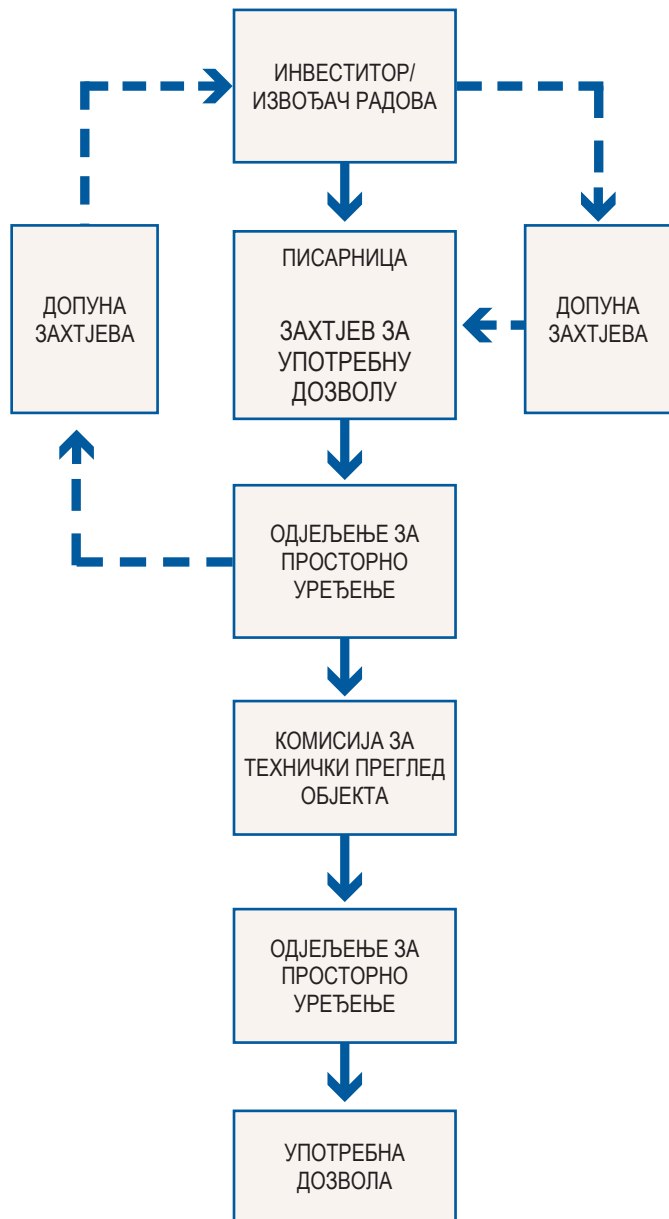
ИНВЕСТИТОР/ ИЗВОЂАЧ РАДОВА

ДОПУНА ЗАХТЈЕВА

ПИСАРНИЦА

ЗАХТЈЕВ ЗА УПОТРЕБНУ ДОЗВОЛУ

ДОПУНА ЗАХТЈЕВА

ОДЈЕЉЕЊЕ ЗА ПРОСТОРНО УРЕЂЕЊЕ

КОМИСИЈА ЗА ТЕХНИЧКИ ПРЕГЛЕД ОБЈЕКТА

ОДЈЕЉЕЊЕ ЗА ПРОСТОРНО УРЕЂЕЊЕ

УПОТРЕБНА ДОЗВОЛА